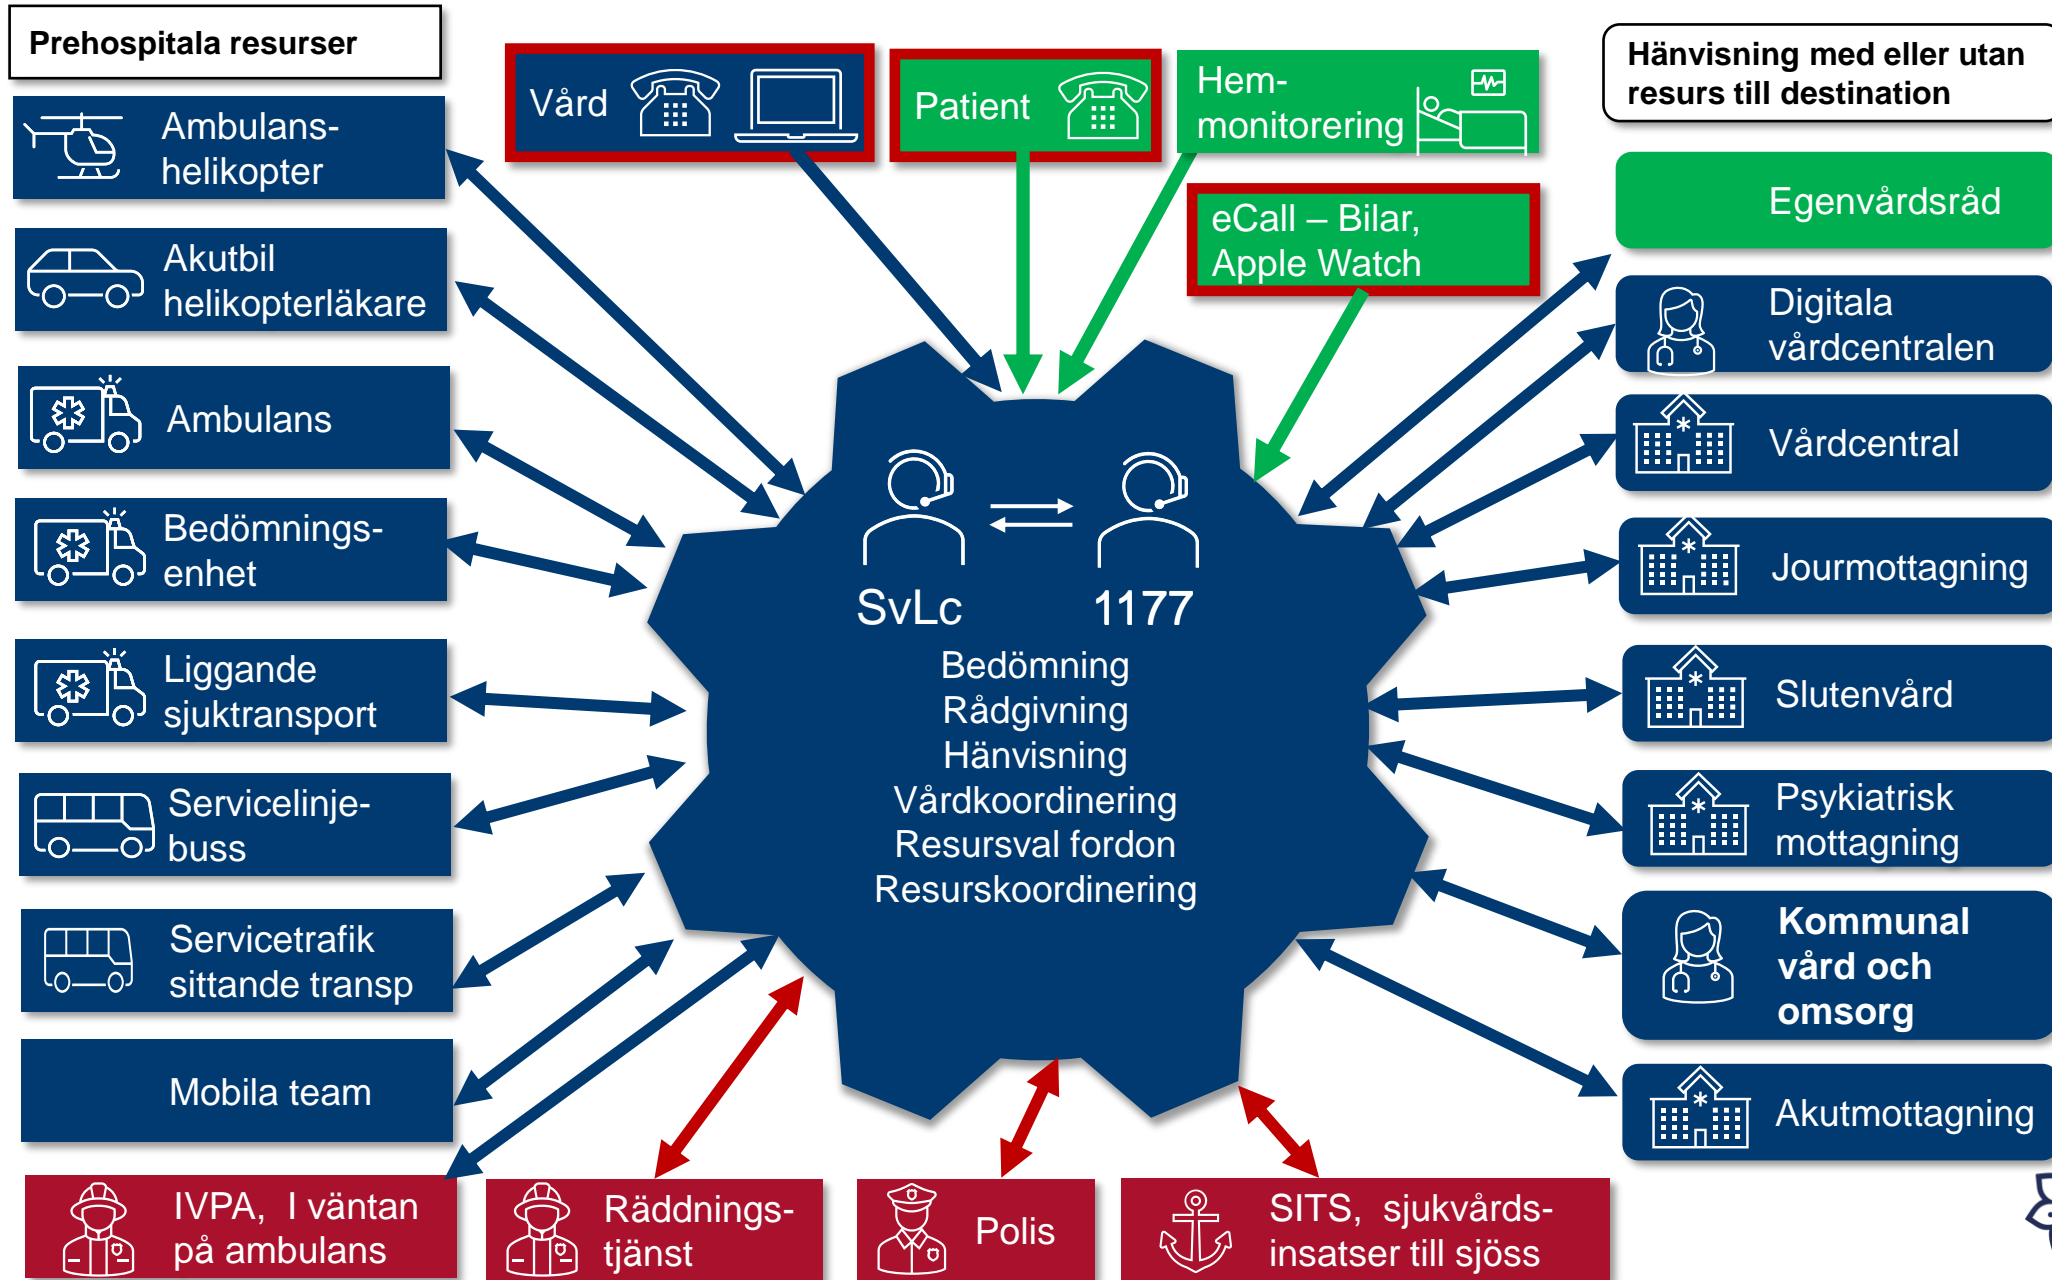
Prehospitala resurser

Ambulanshelikopter

Akutbil helikopterläkare

Ambulans

Bedömningsenhet

Liggande sjuktransport

Servicelinjebuss

Servicetrafik sittande transp

Mobila team

IVPA, I väntan på ambulans

Vård

Patient

Hemmonitorering

eCall – Bilar, Apple Watch

SvLc

1177

Bedömning
Rådgivning
Hänvisning
Vårdkoordinering
Resursval fordon
Resurskoordinering

Räddningstjänst

Polis

SITS, sjukvårdsinsatser till sjöss

Hänvisning med eller utan resurs till destination

Egenvårdsråd

Digitala vårdcentralen

Vårdcentral

Jourmottagning

Slutenvård

Psykiatrisk mottagning

Kommunal vård och omsorg

Akutmottagning